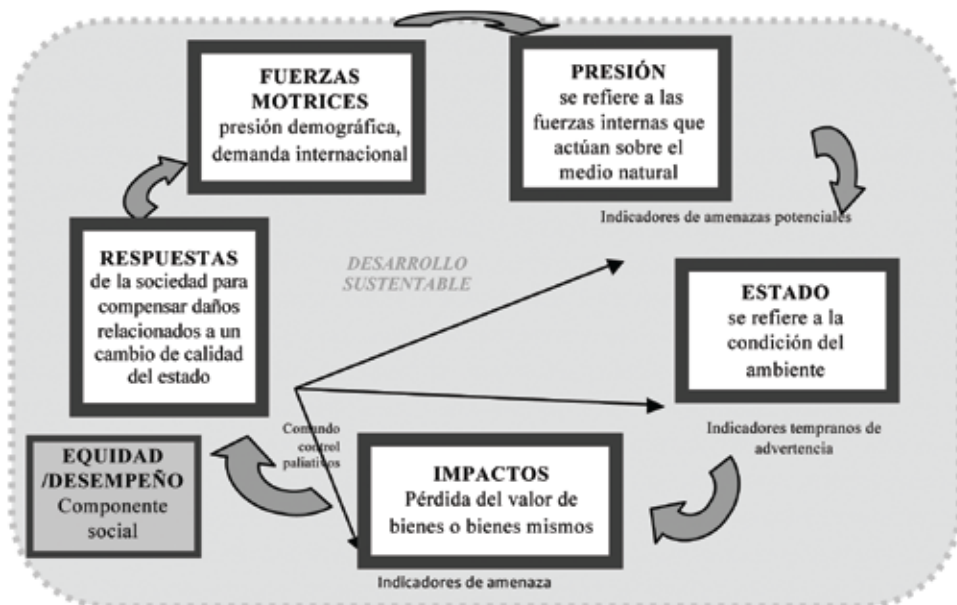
FUERZAS MOTRICES
presión demográfica, demanda internacional

PRESIÓN
se refiere a las fuerzas internas que actúan sobre el medio natural

Indicadores de amenazas potenciales

RESPUESTAS
de la sociedad para compensar daños relacionados a un cambio de calidad del estado

DESARROLLO SUSTENTABLE

ESTADO
se refiere a la condición del ambiente

Comando control paliativos

Indicadores tempranos de advertencia

EQUIDAD /DESEMPEÑO
Componente social

IMPACTOS
Pérdida del valor de bienes o bienes mismos

Indicadores de amenaza